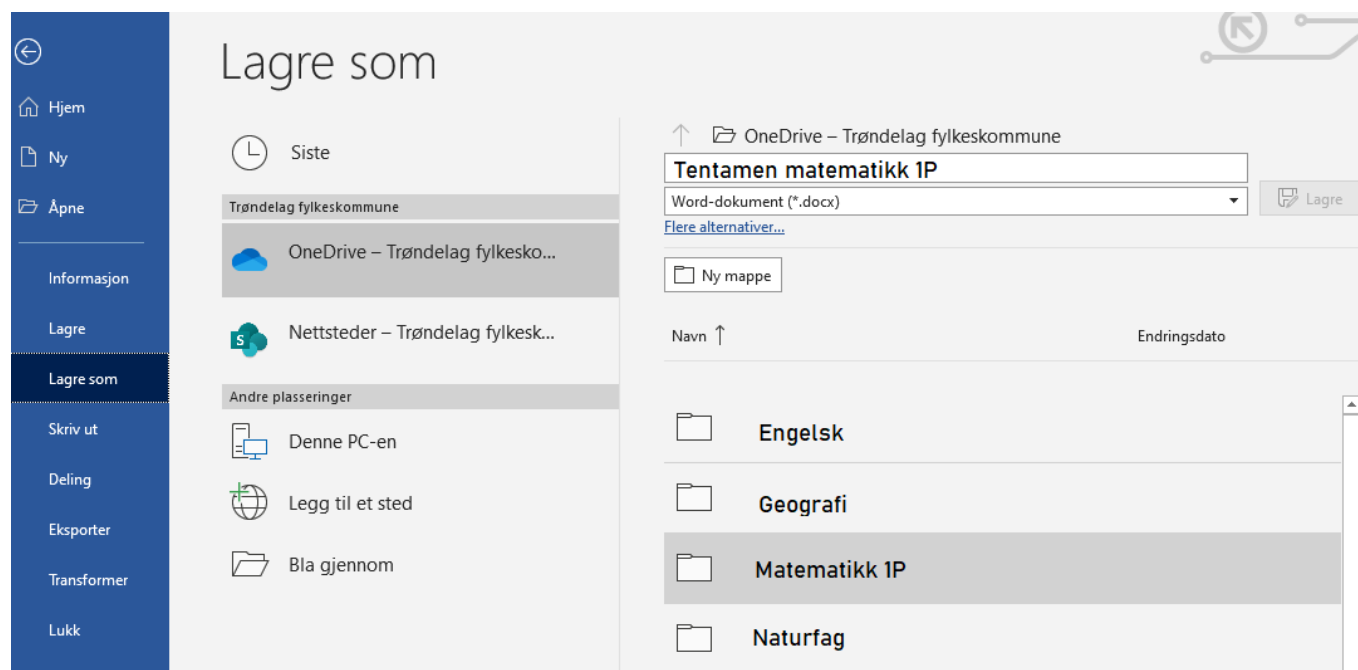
Hjem

Ny

Åpne

Informasjon

Lagre

Lagre som

Skriv ut

Deling

Eksporter

Transformer

Lukk

Lagre som

Siste

Trøndelag fylkeskommune

OneDrive – Trøndelag fylkesko...

Nettsteder – Trøndelag fylkesk...

Andre plasseringer

Denne PC-en

Legg til et sted

Bla gjennom

OneDrive – Trøndelag fylkeskommune

Tentamen matematikk 1P

Word-dokument (*.docx)

Lagre

Flere alternativer...

Ny mappe

| Navn ↑ | Endringsdato |
|---|---|
| Engelsk | |
| Geografi | |
| Matematikk 1P | |
| Naturfag | |